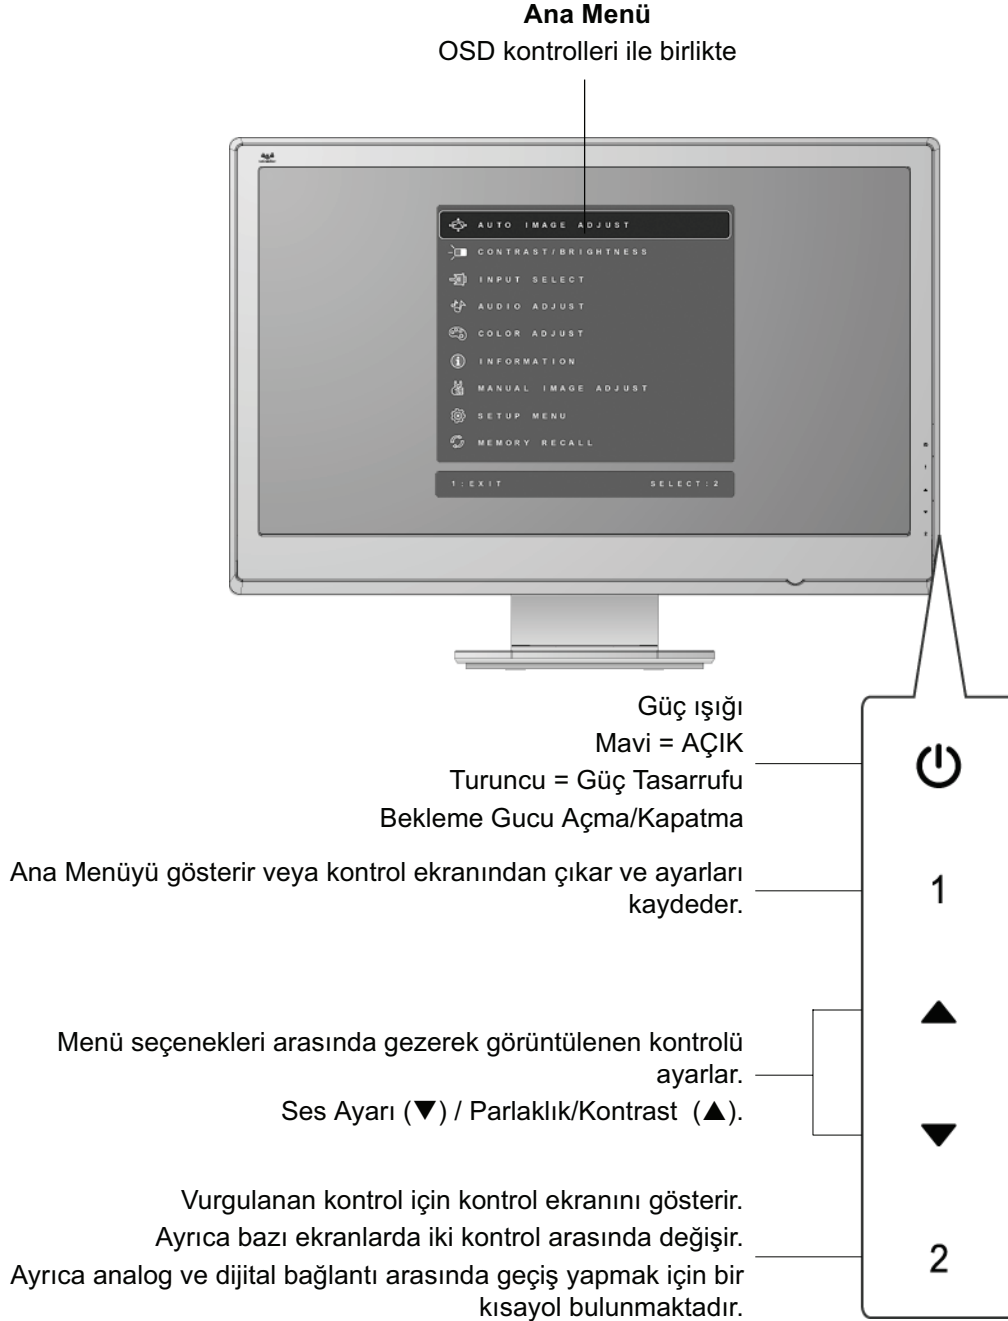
**Ana Menü**
OSD kontrolleri ile birlikte

AUTO IMAGE ADJUST
CONTRAST/BRIGHTNESS
INPUT SELECT
AUDIO ADJUST
COLOR ADJUST
INFORMATION
MANUAL IMAGE ADJUST
SETUP MENU
MEMORY RECALL
1:EXIT SELECT:2

Güç ışığı
Mavi = AÇIK
Turuncu = Güç Tasarrufu
Bekleme Gucu Açma/Kapatma

Ana Menüyü gösterir veya kontrol ekranından çıkar ve ayarları kaydeder.

Menü seçenekleri arasında gezerek görüntülenen kontrolü ayarlar.
Ses Ayarı (▼) / Parlaklık/Kontrast (▲).

Vurgulanan kontrol için kontrol ekranını gösterir.
Ayrıca bazı ekranlarda iki kontrol arasında değişir.
Ayrıca analog ve dijital bağlantı arasında geçiş yapmak için bir kısayol bulunmaktadır.

1
▲
▼
2